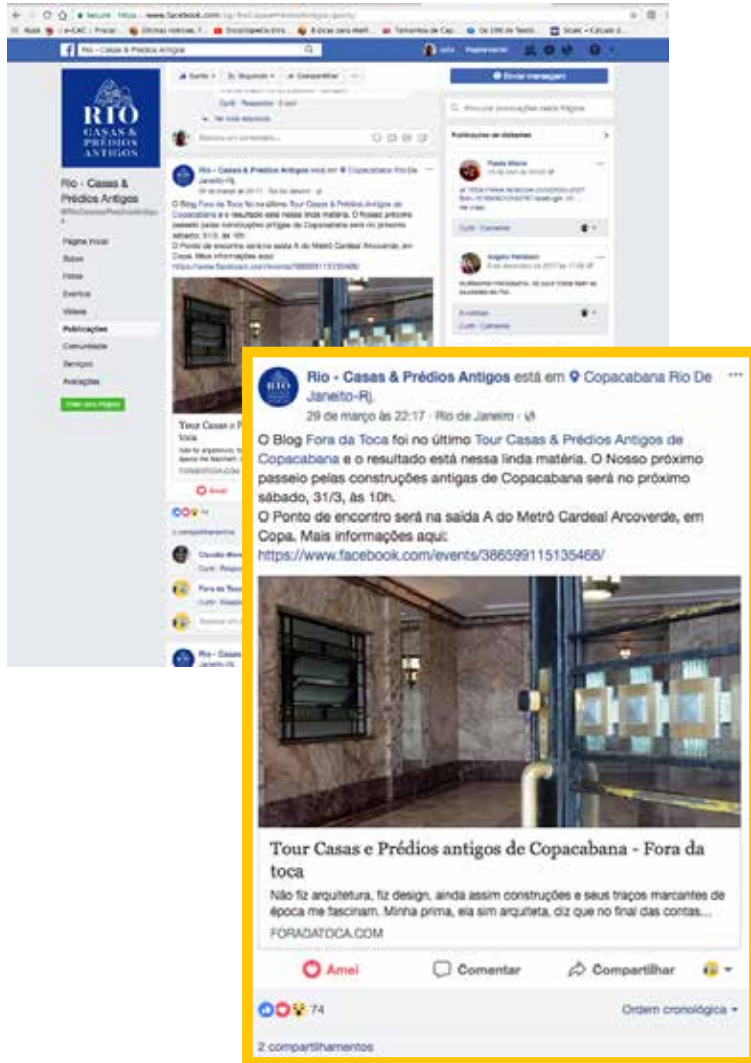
Rio - Casas & Prédios Antigos

RIO
CASAS &
PRÉDIOS
ANTIGOS

Rio - Casas & Prédios Antigos

Página inicial
Sobre
Fotos
Eventos
Vídeos
Publicações
Comunidade
Serviços
Avaliações

Enviar mensagem

Rio - Casas & Prédios Antigos está em Copacabana Rio De Janeito-Rj.
29 de março às 22:17 · Rio de Janeiro ·

O Blog Fora da Toca foi no último Tour Casas & Prédios Antigos de Copacabana e o resultado está nessa linda matéria. O Nosso próximo passeio pelas construções antigas de Copacabana será no próximo sábado, 31/3, às 10h.
O Ponto de encontro será na saída A do Metrô Cardeal Arcoverde, em Copa. Mais informações aqui:
https://www.facebook.com/events/386599115135468/

Tour Casas e Prédios antigos de Copacabana - Fora da toca
Não fiz arquitetura, fiz design, ainda assim construções e seus traços marcantes de época me fascinam. Minha prima, ela sim arquiteta, diz que no final das contas...
FORADATOCA.COM

Amei
Comentar
Compartilhar

74
Ordem cronológica
2 compartilhamentos